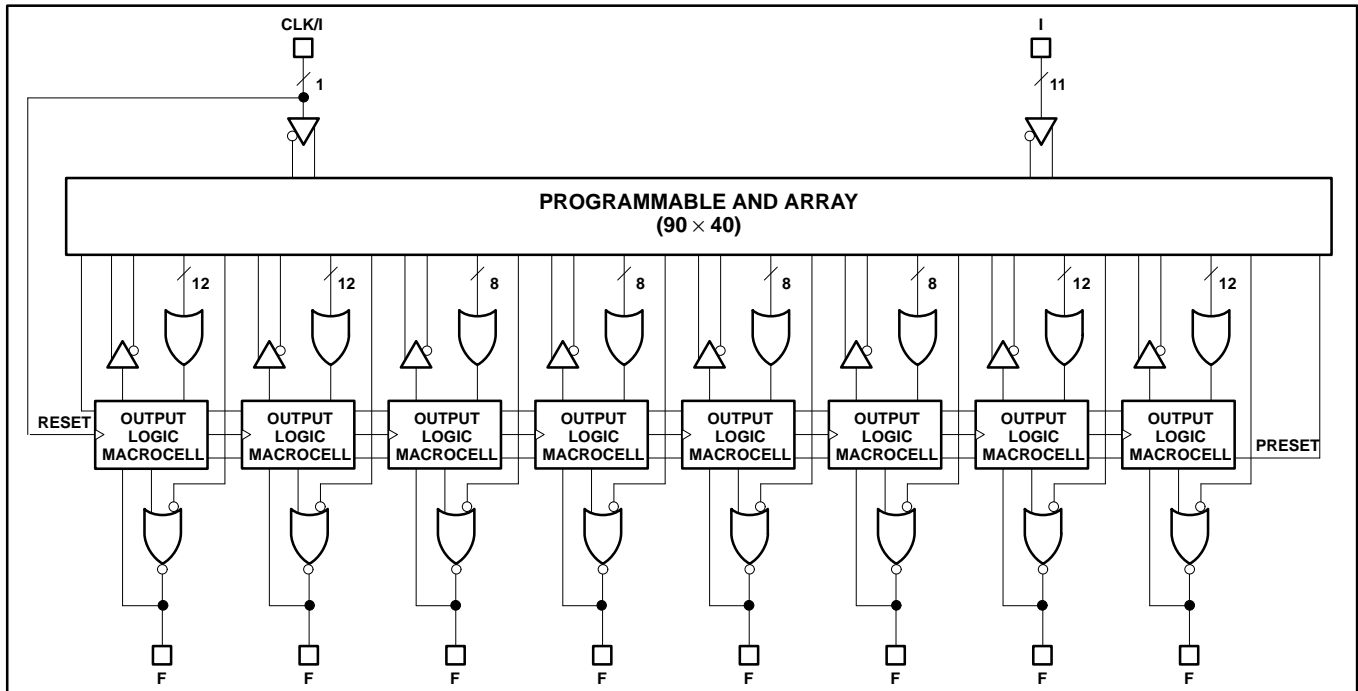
CLK/I

I

1

11

PROGRAMMABLE AND ARRAY
$(90 \times 40)$

12

12

8

8

8

8

12

12

RESET

OUTPUT LOGIC MACROCELL

OUTPUT LOGIC MACROCELL

OUTPUT LOGIC MACROCELL

OUTPUT LOGIC MACROCELL

OUTPUT LOGIC MACROCELL

OUTPUT LOGIC MACROCELL

OUTPUT LOGIC MACROCELL

OUTPUT LOGIC MACROCELL

PRESET

F

F

F

F

F

F

F

F